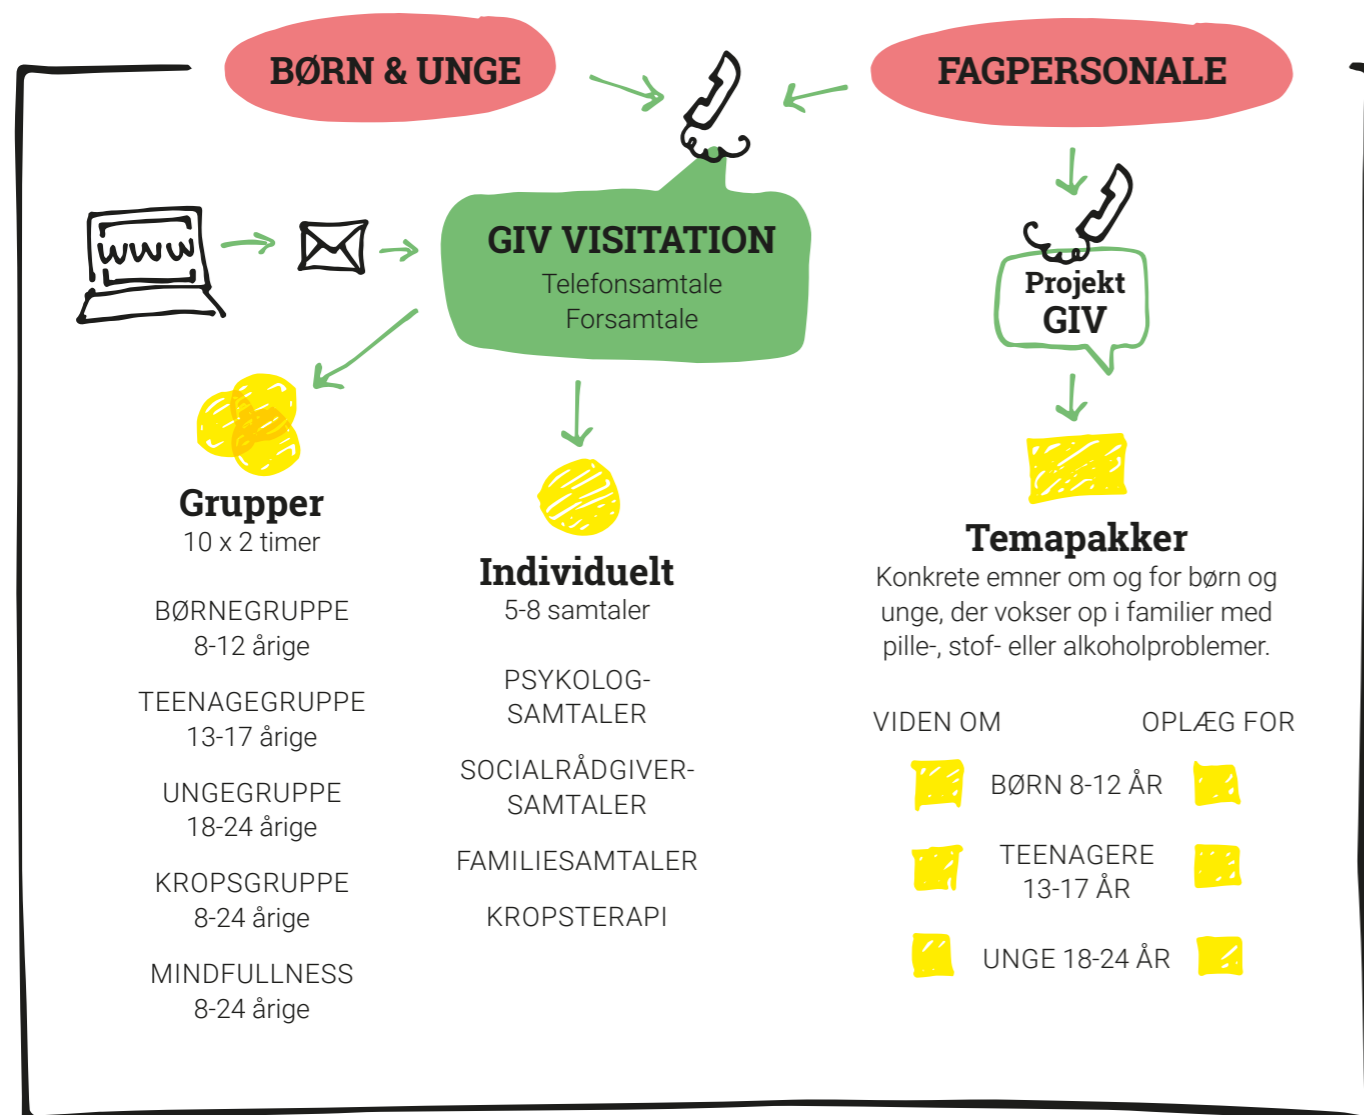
BØRN & UNGE

FAGPERSONALE

www

GIV VISITATION
Telefonsamtale
Forsamtale

Projekt
GIV

Grupper
10 x 2 timer

BØRNEGRUPPE
8-12 årige

TEENAGEGRUPPE
13-17 årige

UNGEGRUPPE
18-24 årige

KROPSGRUPPE
8-24 årige

MINDFULLNESS
8-24 årige

Individuelt
5-8 samtaler

PSYKOLOG-SAMTALER

SOCIALRÅDGIVER-SAMTALER

FAMILIESAMTALER

KROPSTERAPI

Temapakker
Konkrete emner om og for børn og unge, der vokser op i familier med pille-, stof- eller alkoholproblemer.

VIDEN OM

OPLÆG FOR

BØRN 8-12 ÅR

TEENAGERE
13-17 ÅR

UNGE 18-24 ÅR